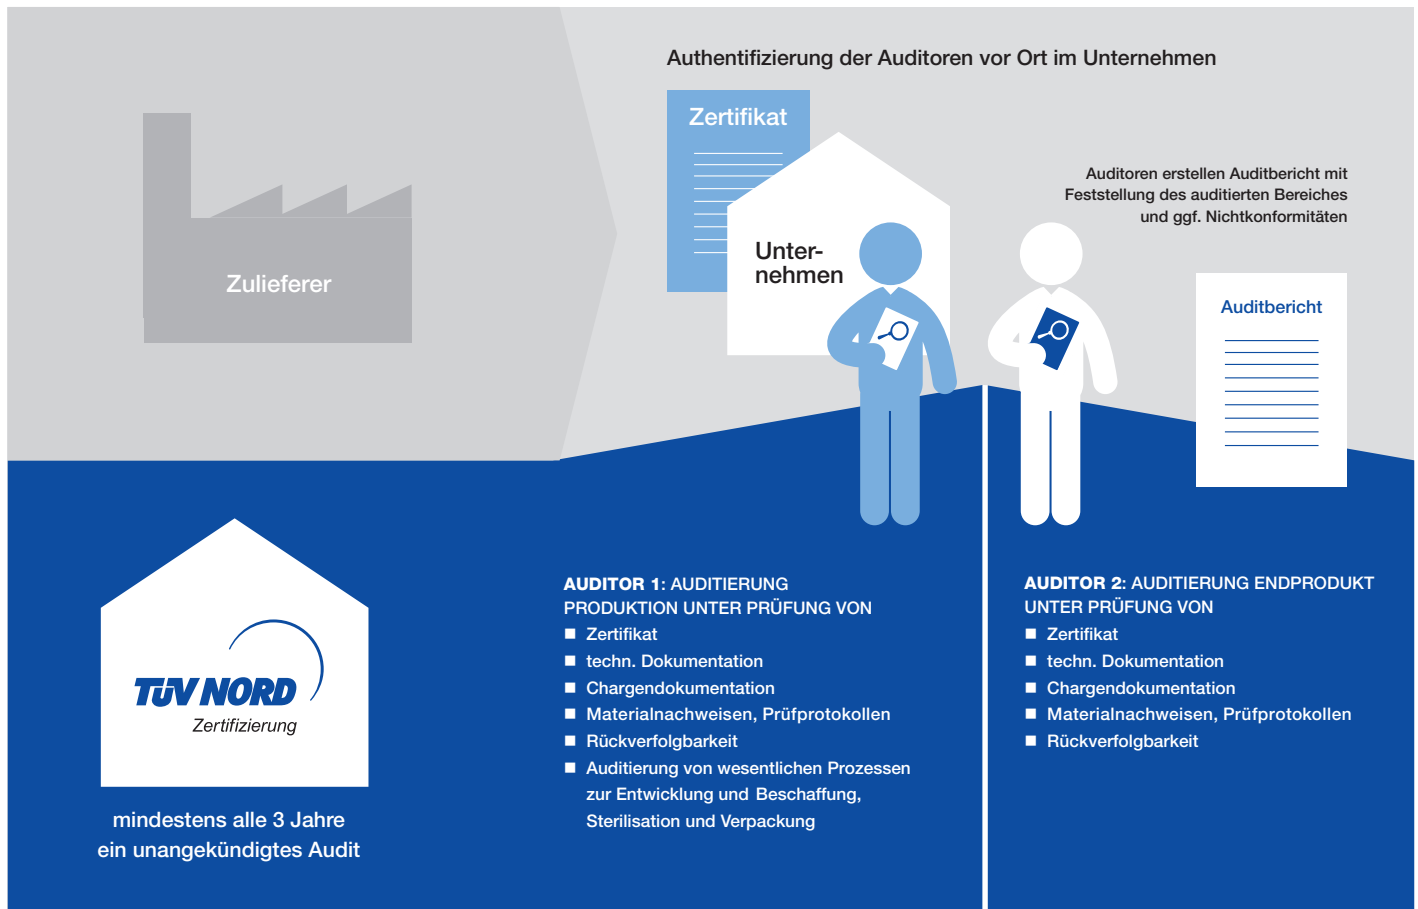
Zulieferer

Authentifizierung der Auditoren vor Ort im Unternehmen

Zertifikat

Unternehmen

Auditoren erstellen Auditbericht mit Feststellung des auditierten Bereiches und ggf. Nichtkonformitäten

Auditbericht

TÜV NORD
Zertifizierung

mindestens alle 3 Jahre ein unangekündigtes Audit

AUDITOR 1: AUDITIERUNG PRODUKTION UNTER PRÜFUNG VON
- Zertifikat
- techn. Dokumentation
- Chargendokumentation
- Materialnachweisen, Prüfprotokollen
- Rückverfolgbarkeit
- Auditierung von wesentlichen Prozessen zur Entwicklung und Beschaffung, Sterilisation und Verpackung

AUDITOR 2: AUDITIERUNG ENDPRODUKT UNTER PRÜFUNG VON
- Zertifikat
- techn. Dokumentation
- Chargendokumentation
- Materialnachweisen, Prüfprotokollen
- Rückverfolgbarkeit